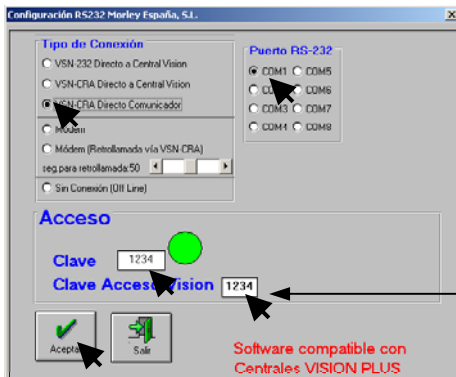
Configuración RS232 Morley España, S.L.

Tipo de Conexión
VSN-232 Directo a Central Vision
VSN-CRA Directo a Central Vision
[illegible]CRA Directo Comunicador
Modem
Módem (Retrollamada vía VSN-CRA)
seg.para retrollamada:50
Sin Conexión (Off Line)

Puerto RS-232
COM1
COM5
C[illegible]
COM6
COM3
COM7
COM4
COM8

Acceso
Clave
1234
Clave Acces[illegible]ision
1234

Acept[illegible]
Salir

Software compatible con Centrales VISION PLUS